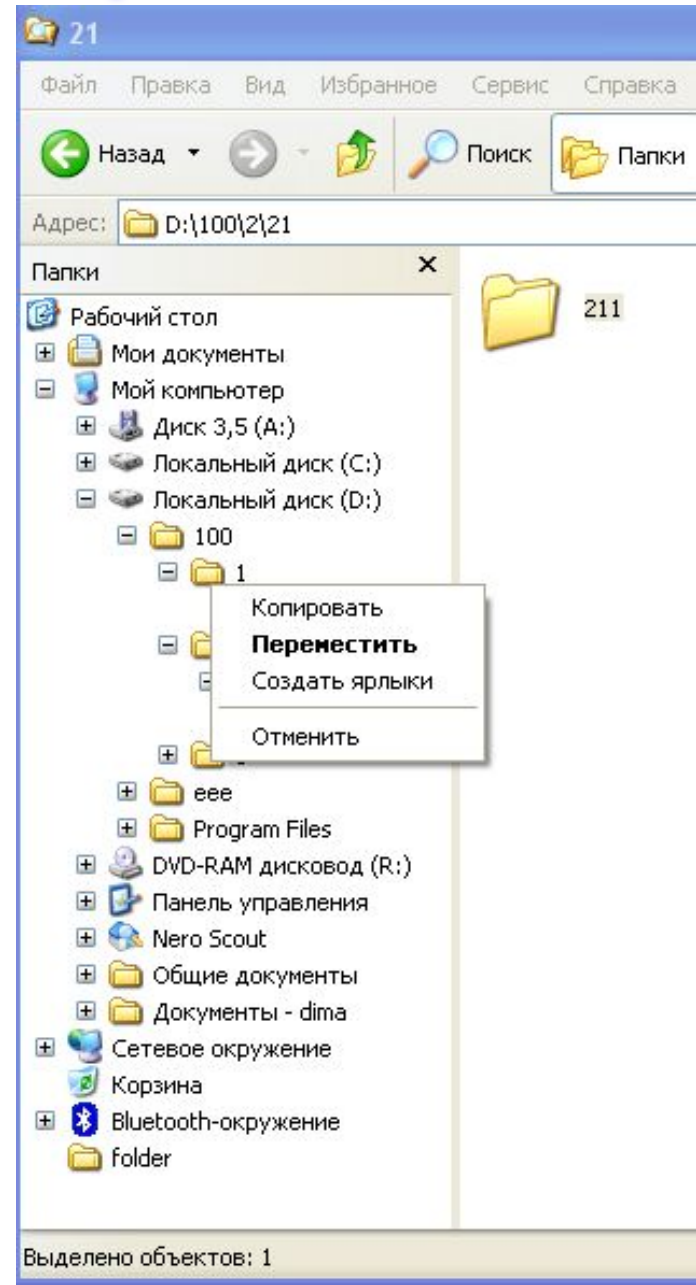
21

Файл Правка Вид Избранное Сервис Справка

Назад Поиск Папки

Адрес: D:\100\2\21

Папки ×

Рабочий стол
Мои документы
Мой компьютер
Диск 3,5 (A:)
Локальный диск (C:)
Локальный диск (D:)
100
1
Копировать
**Переместить**
Создать ярлыки
Отменить
eee
Program Files
DVD-RAM дисковод (R:)
Панель управления
Nero Scout
Общие документы
Документы - dima
Сетевое окружение
Корзина
Bluetooth-окружение
folder

211

Выделено объектов: 1